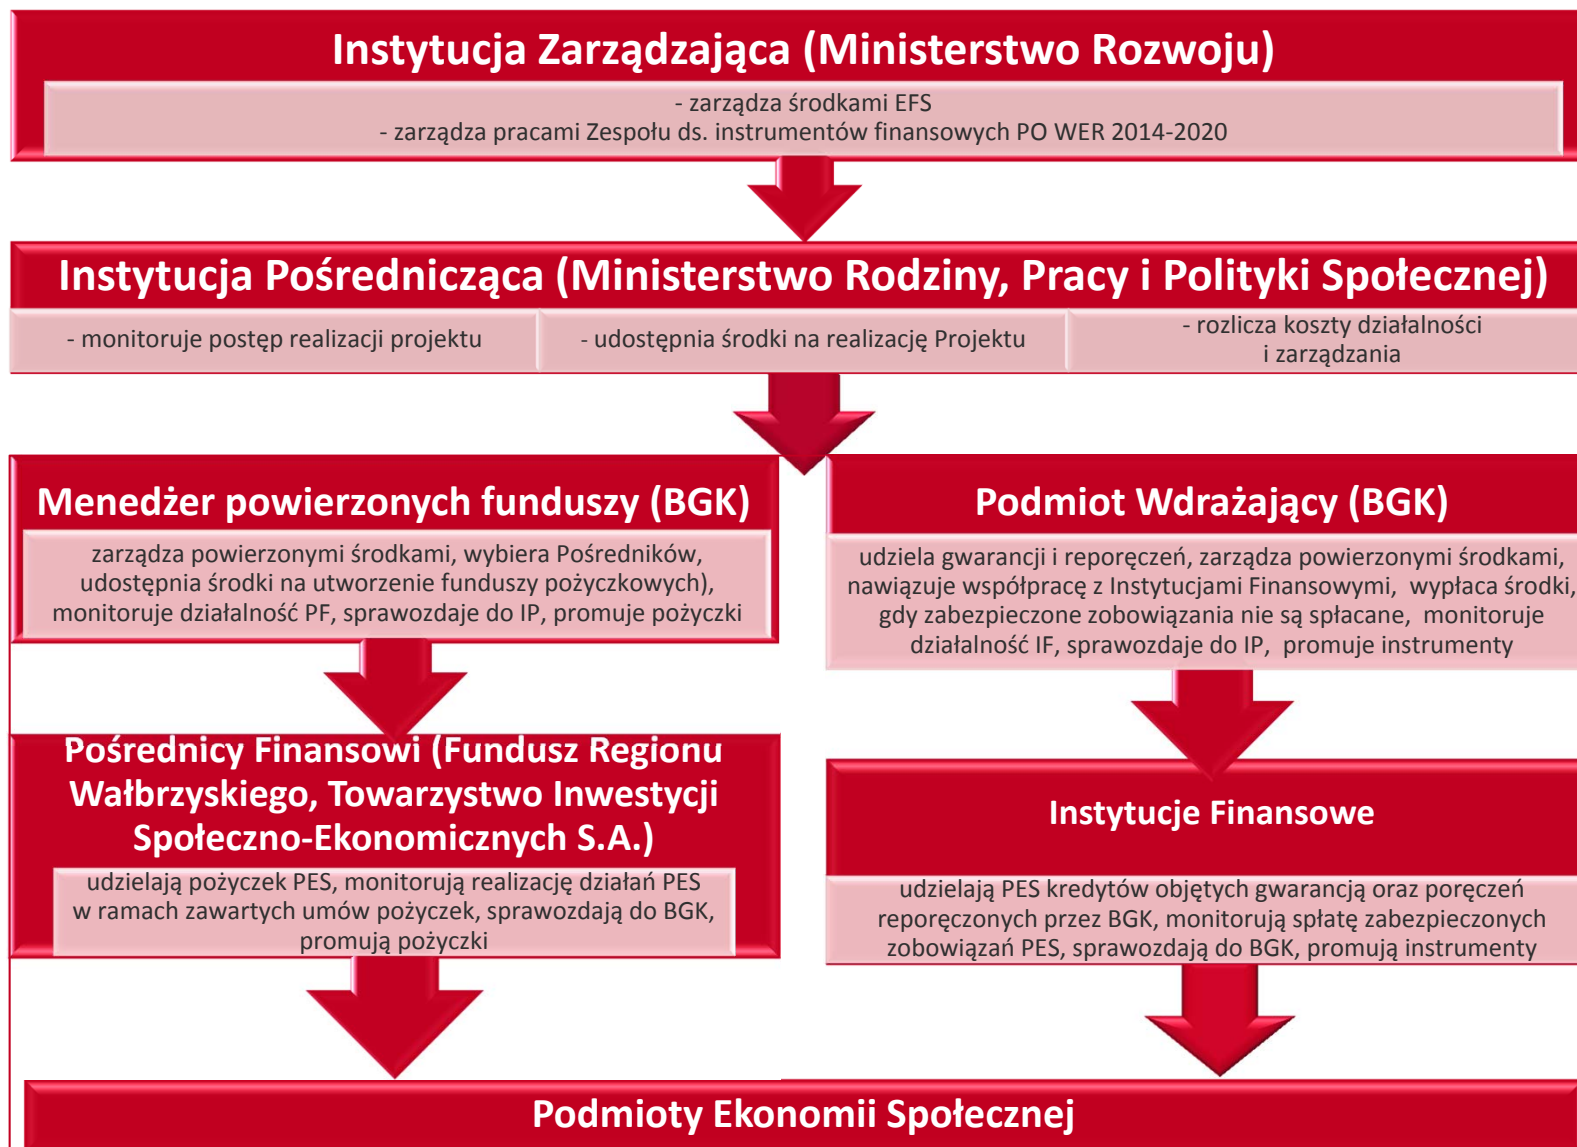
Instytucja Zarządzająca (Ministerstwo Rozwoju)

- zarządza środkami EFS
- zarządza pracami Zespołu ds. instrumentów finansowych PO WER 2014-2020

Instytucja Pośrednicząca (Ministerstwo Rodziny, Pracy i Polityki Społecznej)

- monitoruje postęp realizacji projektu

- udostępnia środki na realizację Projektu

- rozlicza koszty działalności i zarządzania

Menedżer powierzonych funduszy (BGK)

zarządza powierzonymi środkami, wybiera Pośredników, udostępnia środki na utworzenie funduszy pożyczkowych), monitoruje działalność PF, sprawozdaje do IP, promuje pożyczki

Pośrednicy Finansowi (Fundusz Regionu Wałbrzyskiego, Towarzystwo Inwestycji Społeczno-Ekonomicznych S.A.)

udzielają pożyczek PES, monitorują realizację działań PES w ramach zawartych umów pożyczek, sprawozdają do BGK, promują pożyczki

Podmiot Wdrażający (BGK)

udziela gwarancji i reporęczeń, zarządza powierzonymi środkami, nawiązuje współpracę z Instytucjami Finansowymi, wypłaca środki, gdy zabezpieczone zobowiązania nie są spłacane, monitoruje działalność IF, sprawozdaje do IP, promuje instrumenty

Instytucje Finansowe

udzielają PES kredytów objętych gwarancją oraz poręczeń reporęczonych przez BGK, monitorują spłatę zabezpieczonych zobowiązań PES, sprawozdają do BGK, promują instrumenty

Podmioty Ekonomii Społecznej